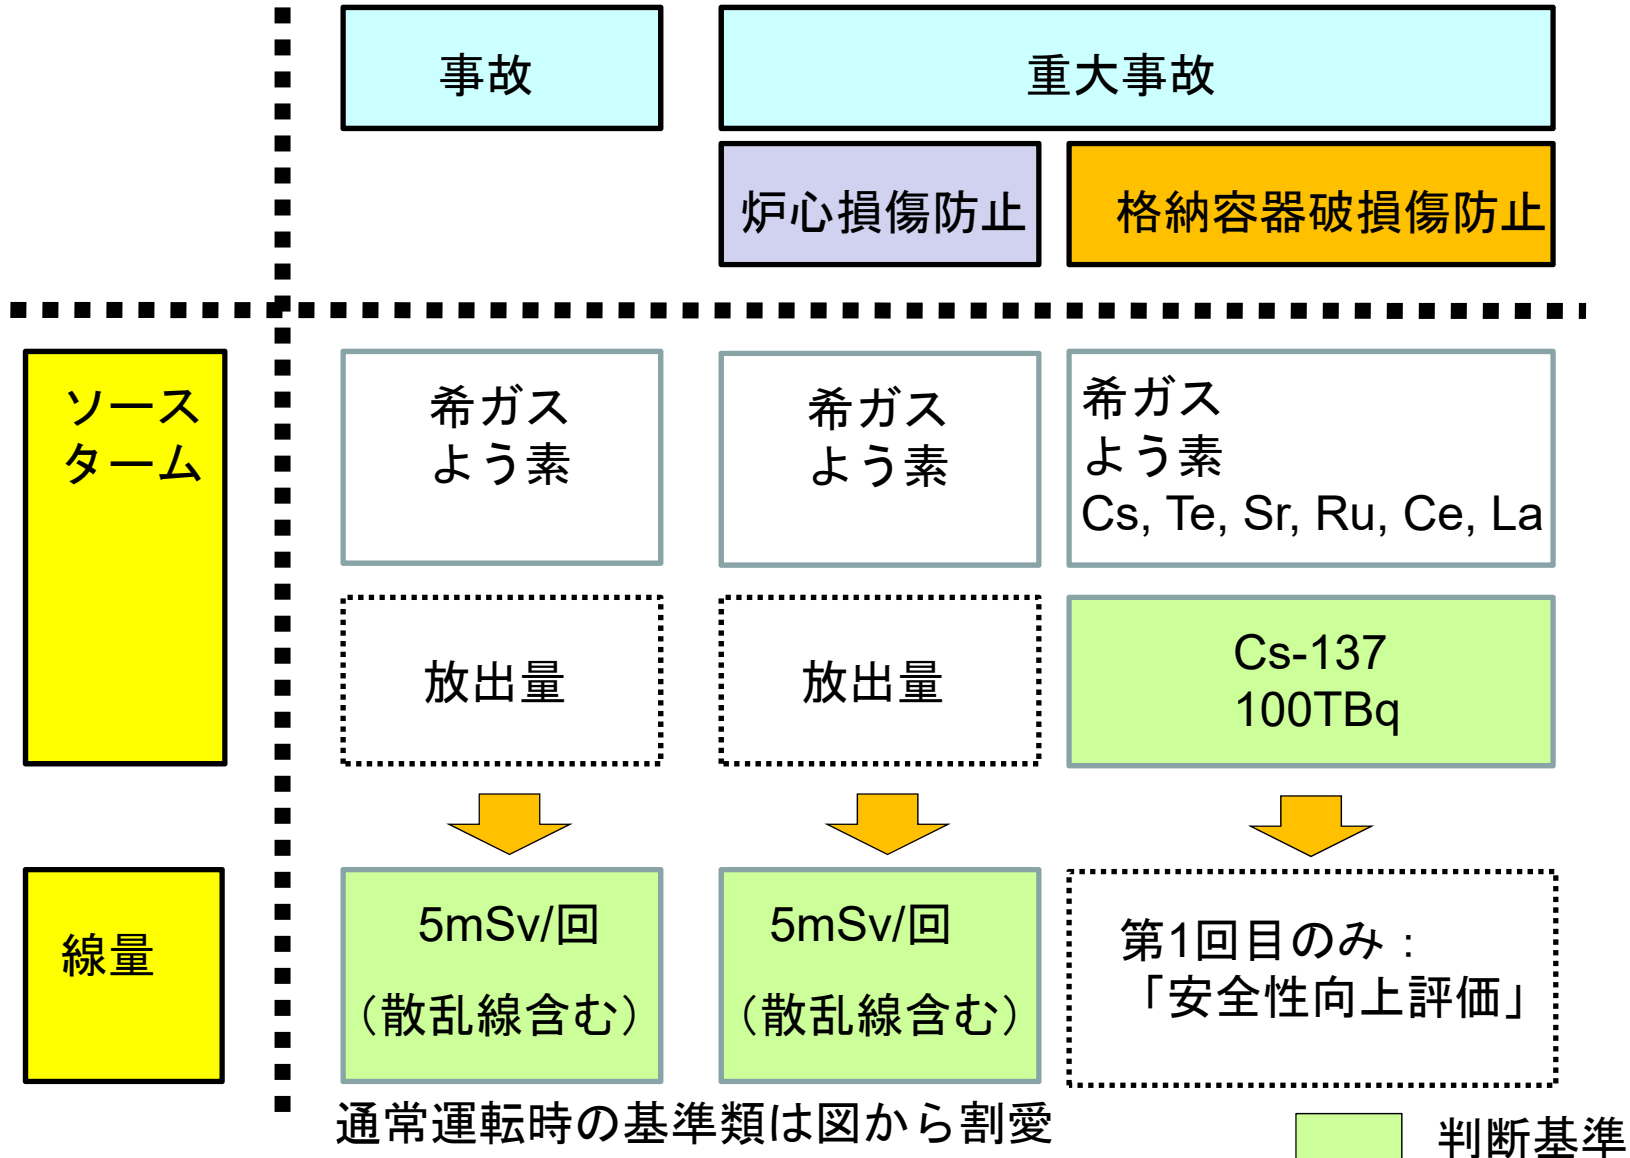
事故

重大事故

炉心損傷防止

格納容器破損傷防止

ソースターム

希ガス
よう素

希ガス
よう素

希ガス
よう素
Cs, Te, Sr, Ru, Ce, La

放出量

放出量

Cs-137
100TBq

線量

5mSv/回
（散乱線含む）

5mSv/回
（散乱線含む）

第1回目のみ：
「安全性向上評価」

通常運転時の基準類は図から割愛

判断基準